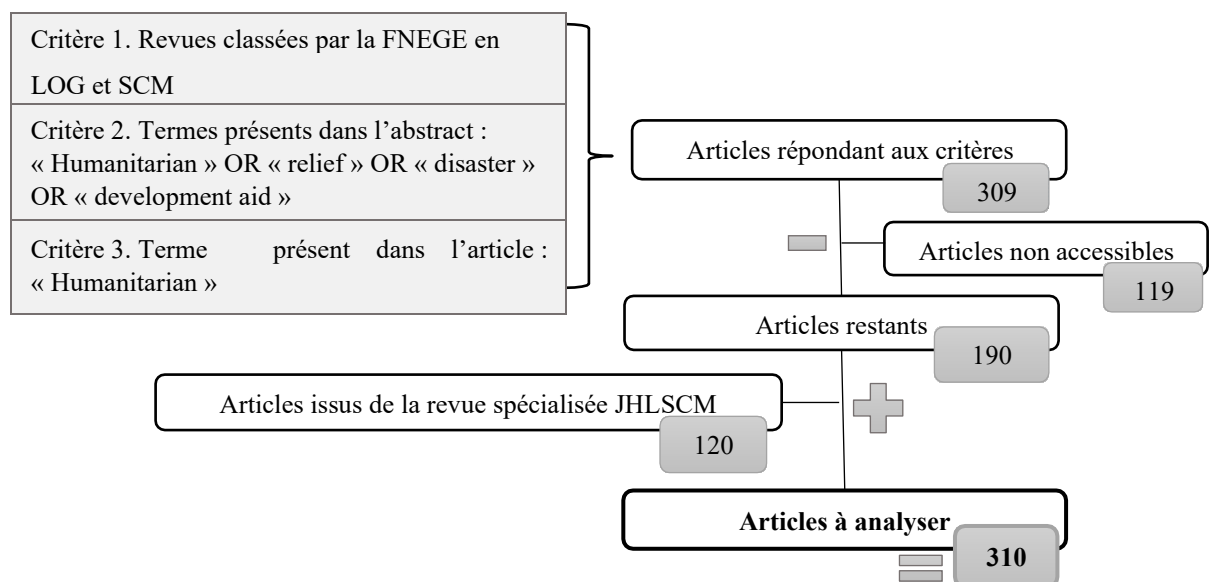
Critère 1. Revues classées par la FNEGE en LOG et SCM

Critère 2. Termes présents dans l'abstract : « Humanitarian » OR « relief » OR « disaster » OR « development aid »

Critère 3. Terme présent dans l'article : « Humanitarian »

Articles répondant aux critères
309

Articles non accessibles
119

Articles restants
190

Articles issus de la revue spécialisée JHLSCM
120

**Articles à analyser**
**310**